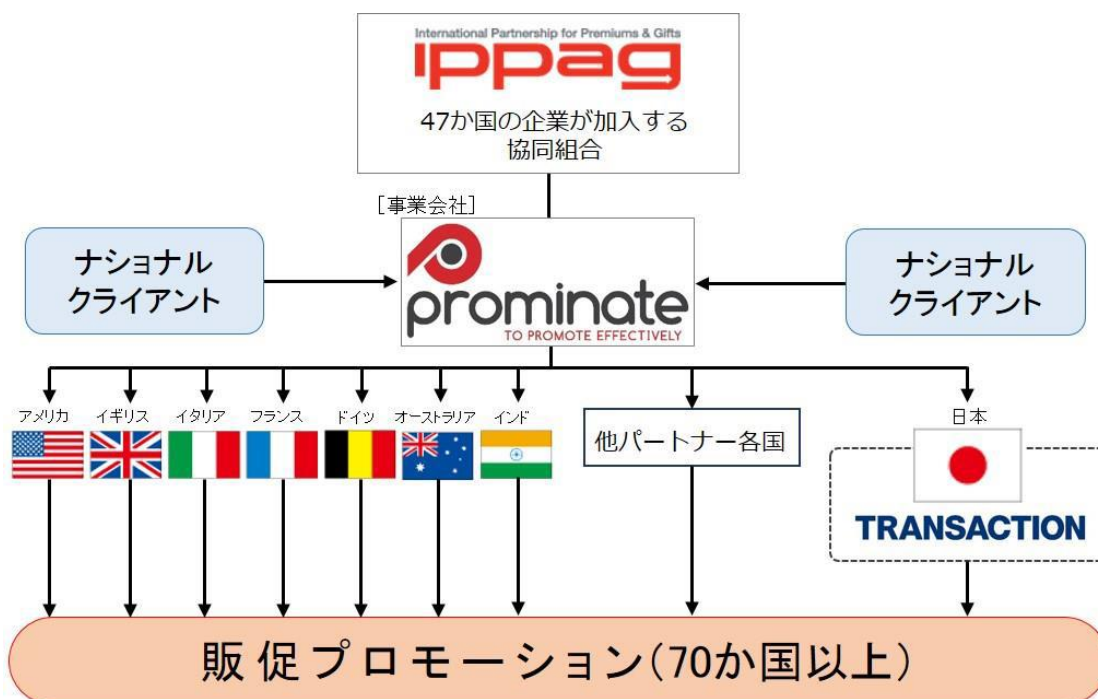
International Partnership for Premiums & Gifts
ippag
47か国の企業が加入する協同組合

［事業会社］
prominate
TO PROMOTE EFFECTIVELY

ナショナルクライアント

ナショナルクライアント

アメリカ
イギリス
イタリア
フランス
ドイツ
オーストラリア
インド
他パートナー各国
日本
TRANSACTION

販促プロモーション(70か国以上)